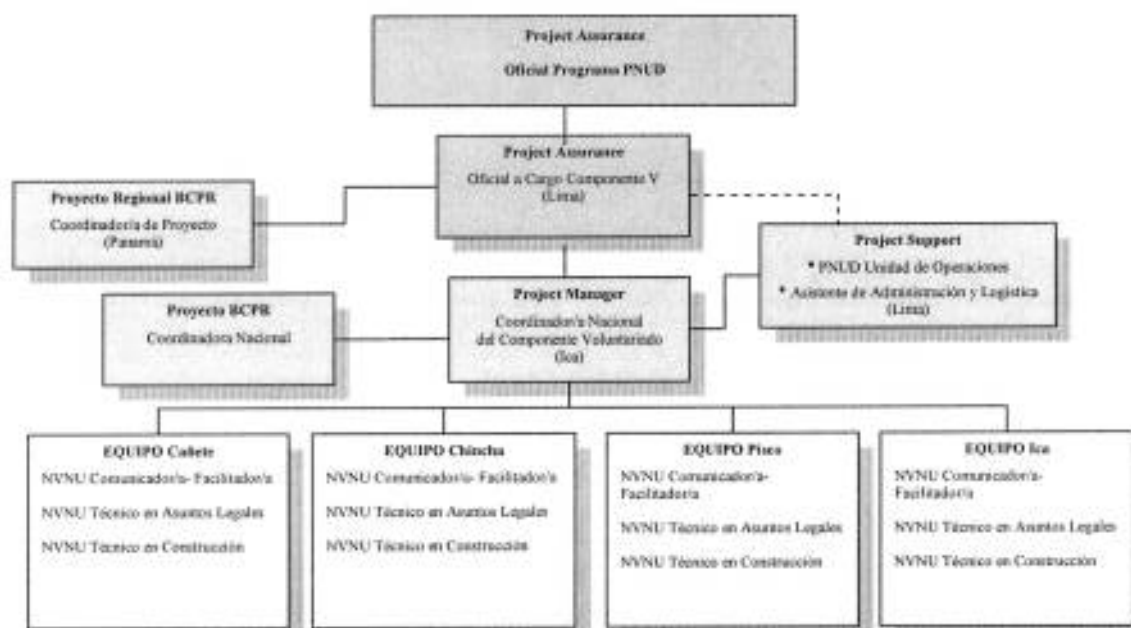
Project Assurance

Oficial Programa PNUD

Project Assurance

Oficial a Cargo Componente V (Lima)

Proyecto Regional BCPR

Coordinador/a de Proyecto (Panamá)

Project Support

* PNUD Unidad de Operaciones

* Asistente de Administración y Logística (Lima)

Proyecto BCPR

Coordinadora Nacional

Project Manager

Coordinador/a Nacional del Componente Voluntariado (Ica)

EQUIPO Cañete

NVNU Comunicador/a- Facilitador/a

NVNU Técnico en Asuntos Legales

NVNU Técnico en Construcción

EQUIPO Chincha

NVNU Comunicador/a- Facilitador/a

NVNU Técnico en Asuntos Legales

NVNU Técnico en Construcción

EQUIPO Pisco

NVNU Comunicador/a- Facilitador/a

NVNU Técnico en Asuntos Legales

NVNU Técnico en Construcción

EQUIPO Ica

NVNU Comunicador/a- Facilitador/a

NVNU Técnico en Asuntos Legales

NVNU Técnico en Construcción